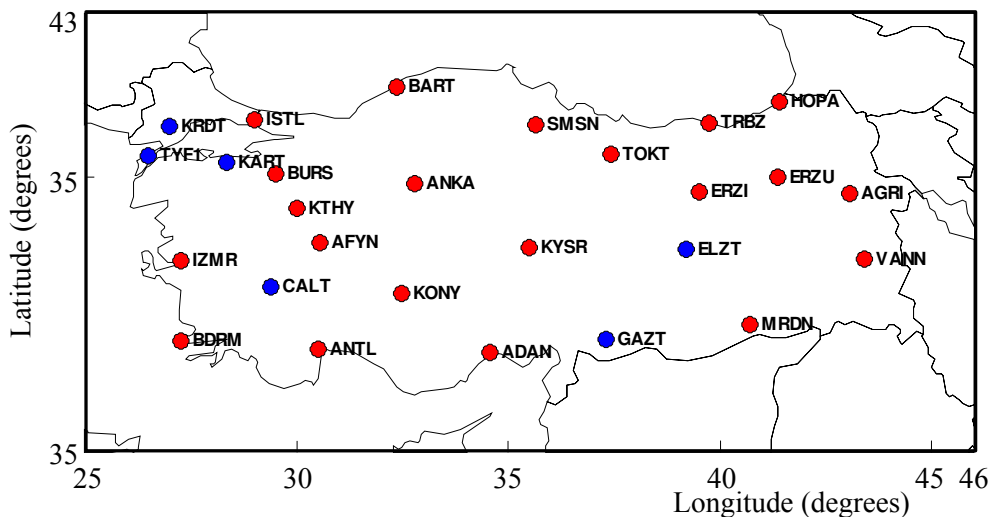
43

35

35

Latitude (degrees)

25 30 35 40 45 46

Longitude (degrees)

BART
HOPA
KRDT
ISTL
SMSN
TRBZ
TYF1
KART
TOKT
BURS
ANKA
ERZU
ERZI
AGRI
KTHY
AFYN
KYSR
ELZT
IZMR
VANN
CALT
KONY
MRDN
BDRM
ANTL
ADAN
GAZT